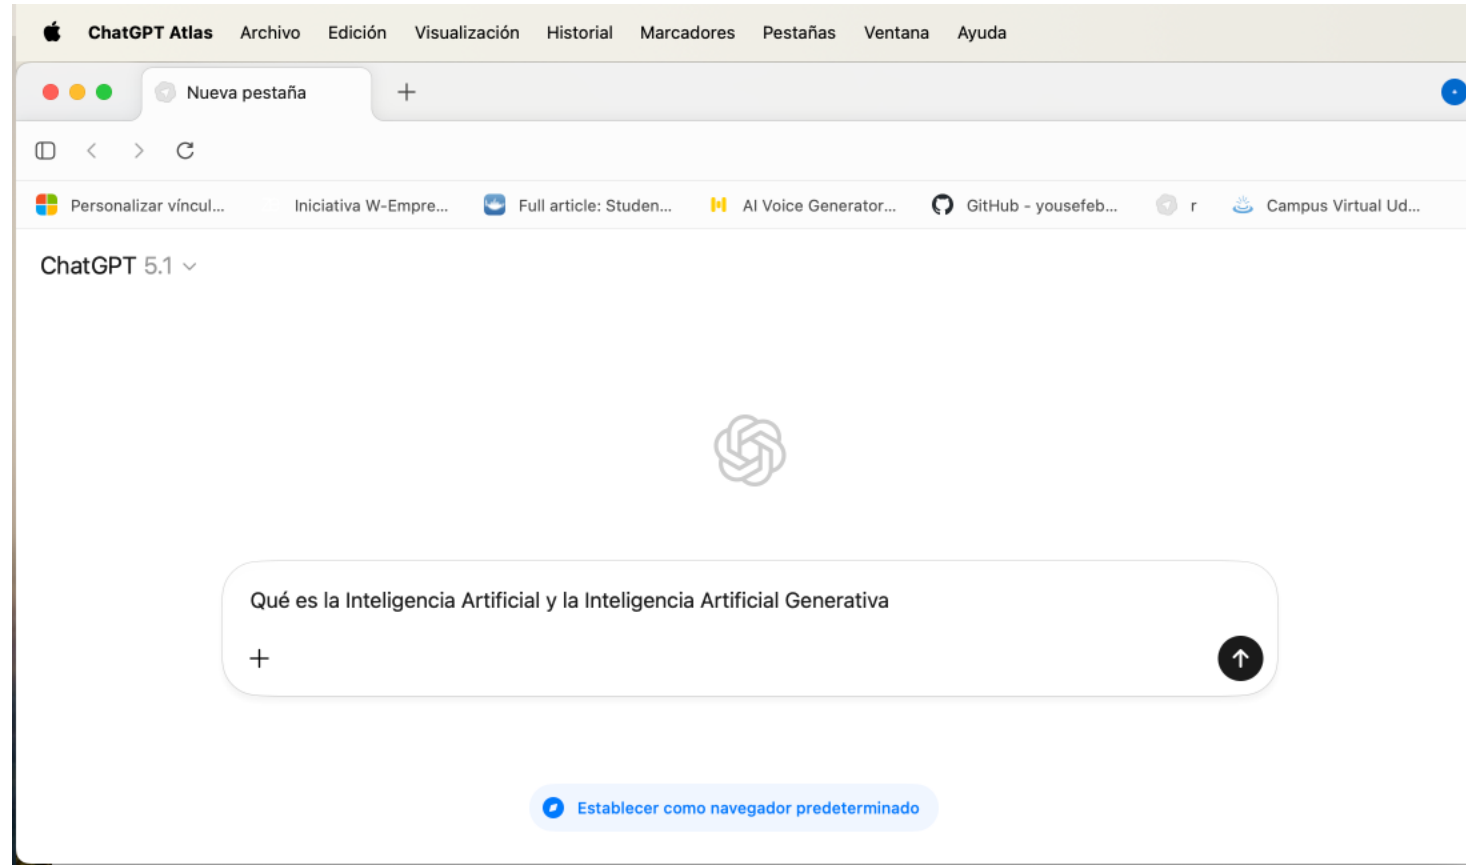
ChatGPT Atlas Archivo Edición Visualización Historial Marcadores Pestañas Ventana Ayuda

Nueva pestaña +

Personalizar víncul... Iniciativa W-Empre... Full article: Studen... AI Voice Generator... GitHub - yousefeb... r Campus Virtual Ud...

ChatGPT 5.1

Qué es la Inteligencia Artificial y la Inteligencia Artificial Generativa

+

Establecer como navegador predeterminado